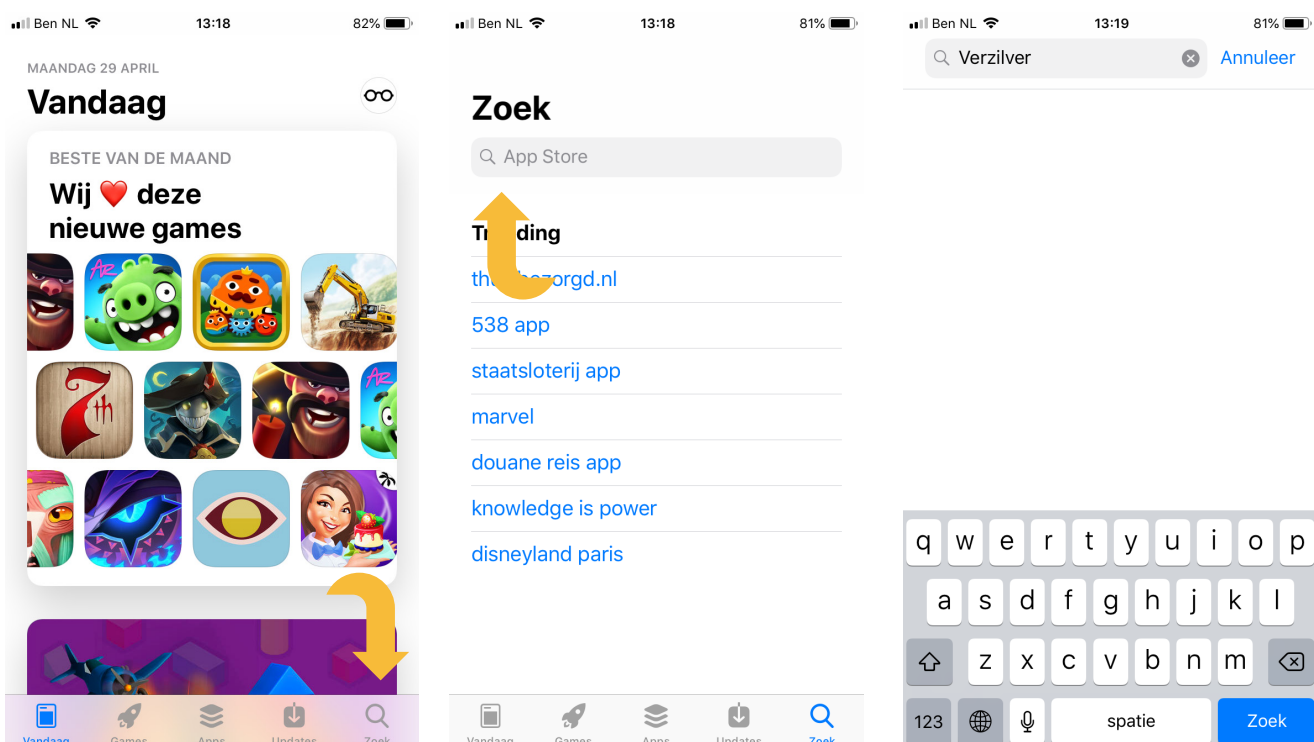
Ben NL 13:18 82%

MAANDAG 29 APRIL

Vandaag

BESTE VAN DE MAAND

Wij ❤️ deze nieuwe games

7th

Vandaag Games Apps Updates Zoek

Ben NL 13:18 81%

Zoek

App Store

Tr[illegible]ding

th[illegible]ezorgd.nl

538 app

staatsloterij app

marvel

douane reis app

knowledge is power

disneyland paris

Vandaag Games Apps Updates Zoek

Ben NL 13:19 81%

Verzilver

Annuleer

q w e r t y u i o p

a s d f g h j k l

z x c v b n m

123 spatie Zoek